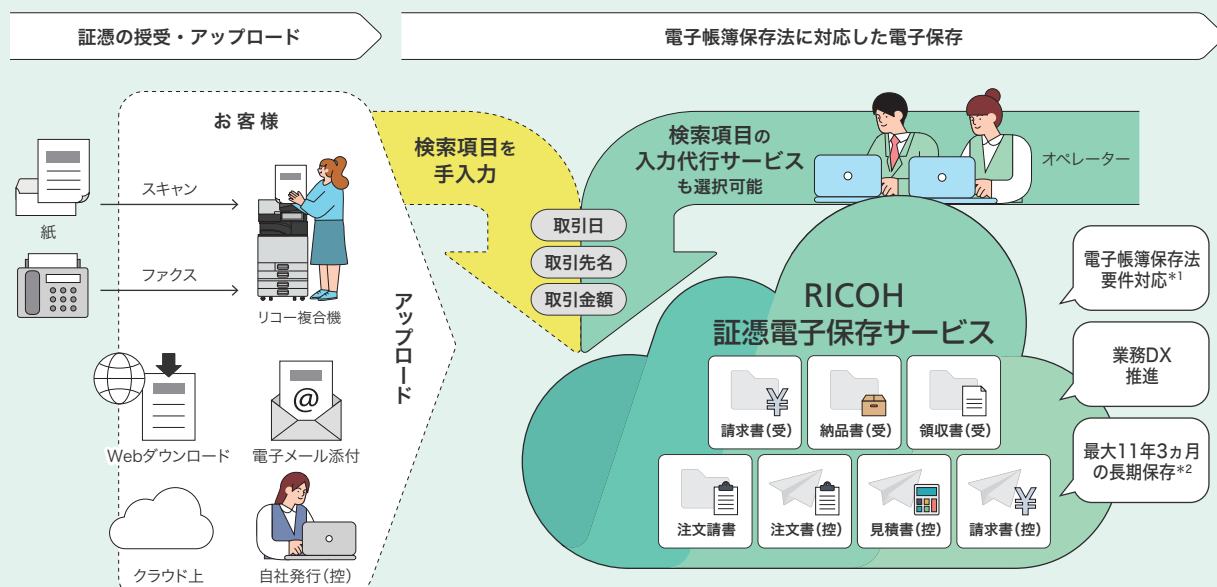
証憑の授受・アップロード

電子帳簿保存法に対応した電子保存

お客様

紙

スキャン

ファクス

リコー複合機

Webダウンロード

電子メール添付

クラウド上

自社発行(控)

アップロード

検索項目を手入力

取引日

取引先名

取引金額

検索項目の入力代行サービスも選択可能

オペレーター

RICOH
証憑電子保存サービス

請求書(受)

納品書(受)

領収書(受)

注文請書

注文書(控)

見積書(控)

請求書(控)

電子帳簿保存法要件対応$^{*1}$

業務DX推進

最大11年3ヵ月の長期保存$^{*2}$